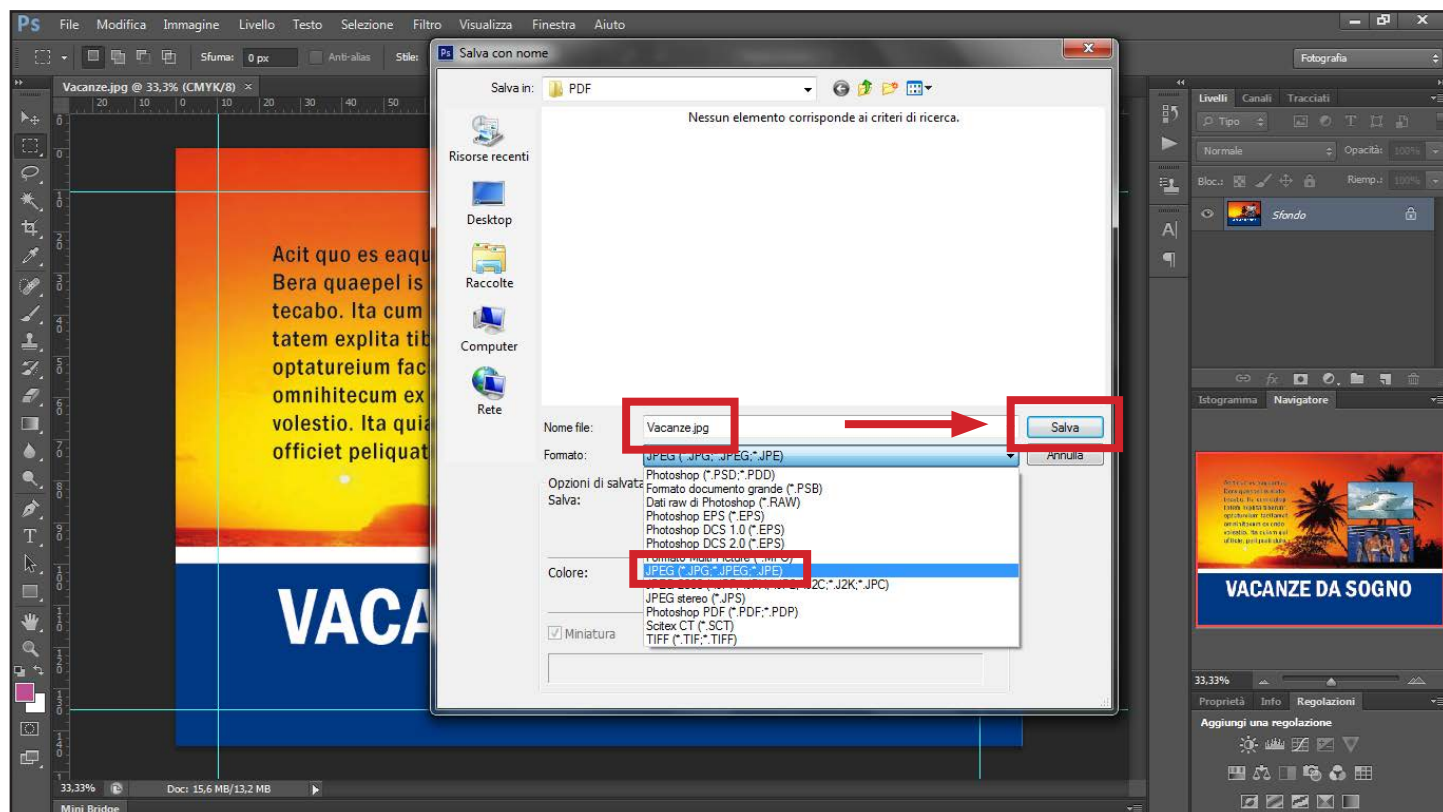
Ps File Modifica Immagine Livello Testo Selezione Filtro Visualizza Finestra Aiuto

Sfuma: 0 px Anti-alias Stile:

Fotografia

Vacanze.jpg @ 33,3% (CMYK/8) ×

Acit quo es eaqu
Bera quaepel is
tecabo. Ita cum
tatem explita tib
optatureium fac
omnihitecum ex
volestio. Ita quia
officiet peliquat

VACA

Salva con nome

Salva in: PDF

Nessun elemento corrisponde ai criteri di ricerca.

Risorse recenti

Desktop

Raccolte

Computer

Rete

Nome file: Vacanze.jpg

Salva

Formato: JPEG (*.JPG;*.JPEG;*.JPE)

Annulla

Opzioni di salvata
Salva:

Colore:

Miniatura

Photoshop (*.PSD;*.PDD)
Formato documento grande (*.PSB)
Dati raw di Photoshop (*.RAW)
Photoshop EPS (*.EPS)
Photoshop DCS 1.0 (*.EPS)
Photoshop DCS 2.0 (*.EPS)
Formato Multi-Picture (*.MPO)
JPEG (*.JPG;*.JPEG;*.JPE)
JPEG 2000 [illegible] (*.J2C;*.J2K;*.JPC)
JPEG stereo (*.JPS)
Photoshop PDF (*.PDF;*.PDP)
Scitex CT (*.SCT)
TIFF (*.TIF;*.TIFF)

Livelli Canali Tracciati

Tipo

Normale Opacità: 100%

Bloc.: Riemp.: 100%

Sfondo

Istogramma Navigatore

VACANZE DA SOGNO

33,33%

Proprietà Info Regolazioni

Aggiungi una regolazione

33,33% Doc: 15,6 MB/13,2 MB

Mini Bridge